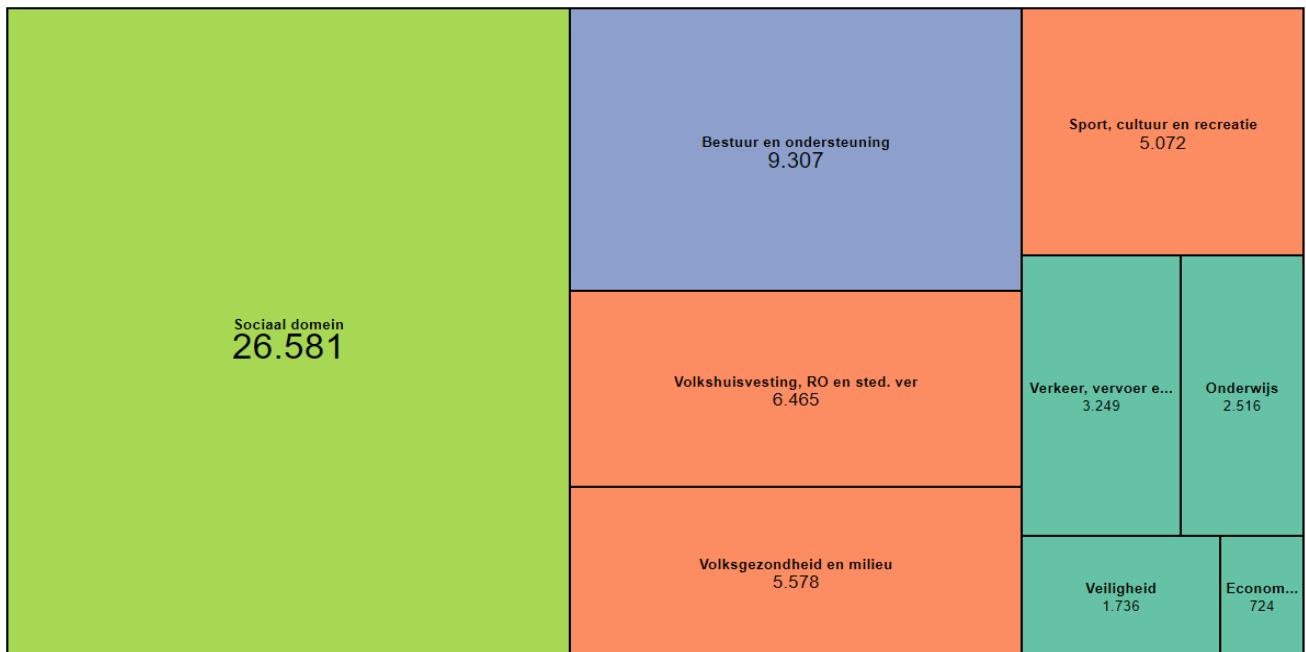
Sociaal domein
26.581

Bestuur en ondersteuning
9.307

Volkshuisvesting, RO en sted. ver
6.465

Volksgezondheid en milieu
5.578

Sport, cultuur en recreatie
5.072

Verkeer, vervoer e...
3.249

Onderwijs
2.516

Veiligheid
1.736

Econom...
724